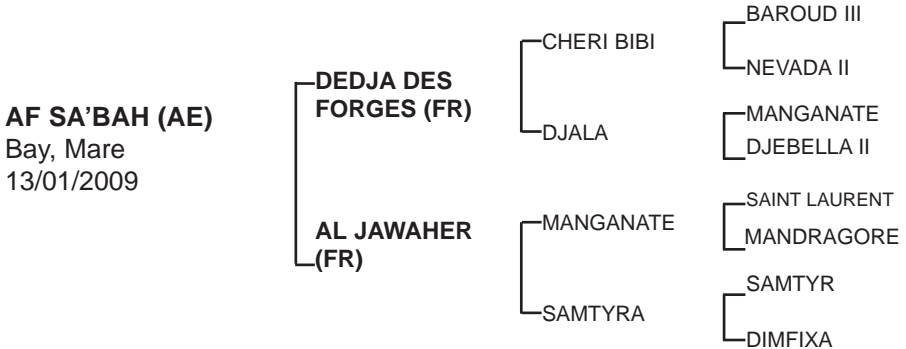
AF SA'BAH (AE)
Bay, Mare
13/01/2009

DEDJA DES FORGES (FR)

AL JAWAHER (FR)

CHERI BIBI

DJALA

MANGANATE

SAMTYRA

BAROUD III

NEVADA II

MANGANATE

DJEBELLA II

SAINT LAURENT

MANDRAGORE

SAMTYR

DIMFIXA